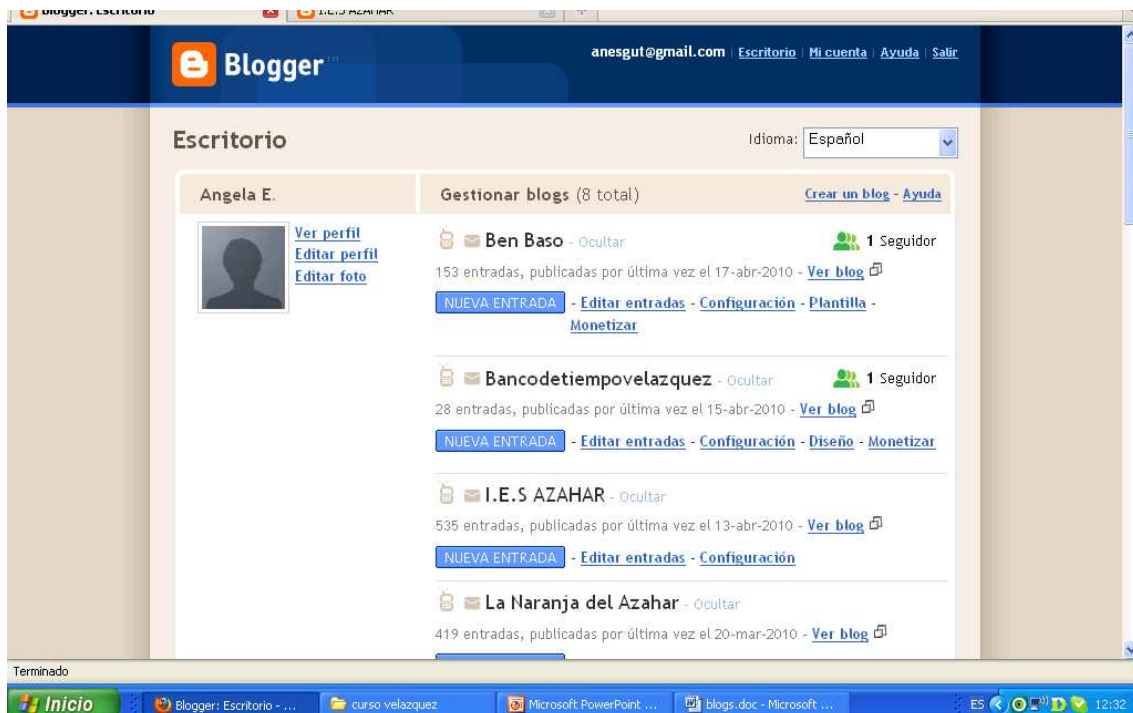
Blogger: Escritorio | I.E.S AZAHAR

Blogger

anesgut@gmail.com | Escritorio | Mi cuenta | Ayuda | Salir

Escritorio

Idioma: Español

Angela E.

Ver perfil
Editar perfil
Editar foto

Gestionar blogs (8 total)

Crear un blog - Ayuda

Ben Baso - Ocultar

1 Seguidor

153 entradas, publicadas por última vez el 17-abr-2010 - Ver blog

NUEVA ENTRADA - Editar entradas - Configuración - Plantilla - Monetizar

Bancodetiempovelazquez - Ocultar

1 Seguidor

28 entradas, publicadas por última vez el 15-abr-2010 - Ver blog

NUEVA ENTRADA - Editar entradas - Configuración - Diseño - Monetizar

I.E.S AZAHAR - Ocultar

535 entradas, publicadas por última vez el 13-abr-2010 - Ver blog

NUEVA ENTRADA - Editar entradas - Configuración

La Naranja del Azahar - Ocultar

419 entradas, publicadas por última vez el 20-mar-2010 - Ver blog

Terminado

Inicio | Blogger: Escritorio - ... | curso velazquez | Microsoft PowerPoint ... | blogs.doc - Microsoft ... | ES 12:32